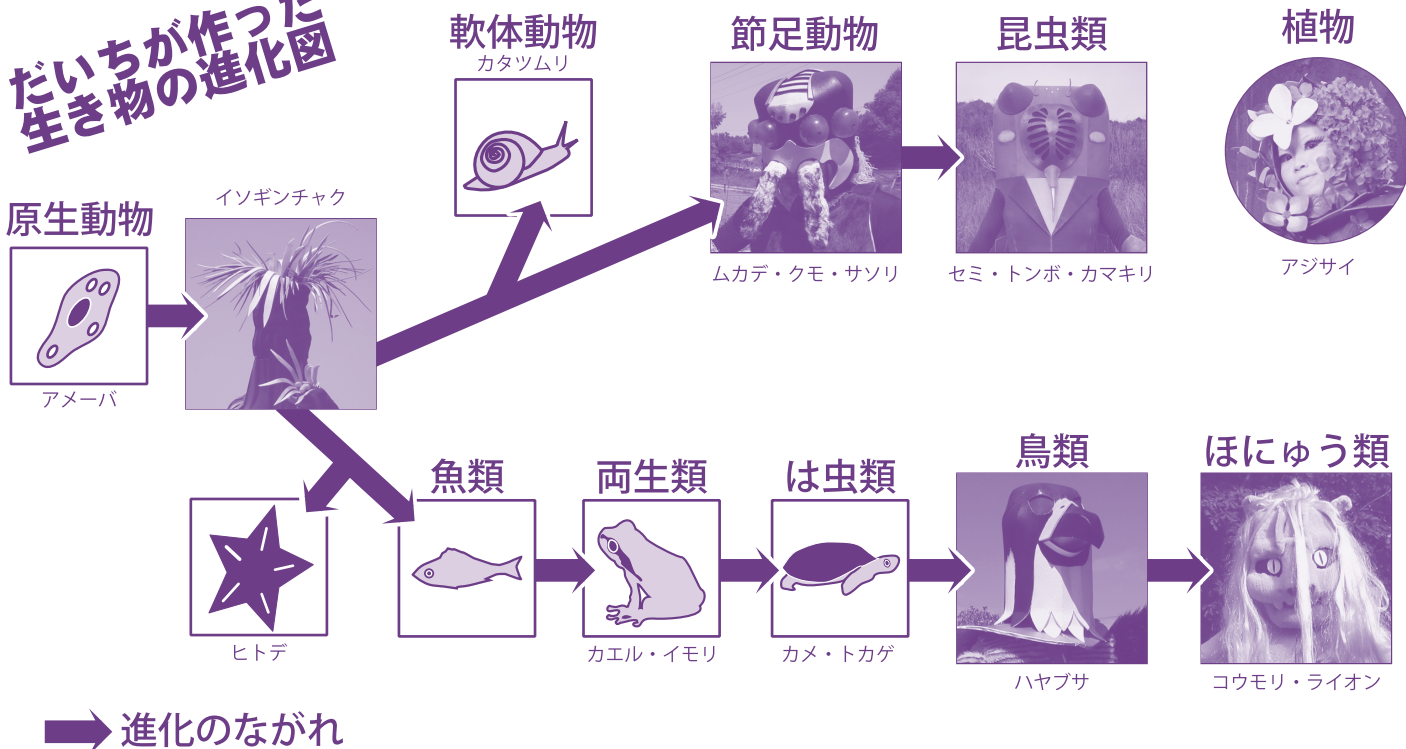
だいちが作った生き物の進化図

軟体動物
カタツムリ

節足動物
ムカデ・クモ・サソリ

昆虫類
セミ・トンボ・カマキリ

植物
アジサイ

原生動物
アメーバ

イソギンチャク

ヒトデ

魚類

両生類
カエル・イモリ

は虫類
カメ・トカゲ

鳥類
ハヤブサ

ほにゅう類
コウモリ・ライオン

進化のながれ